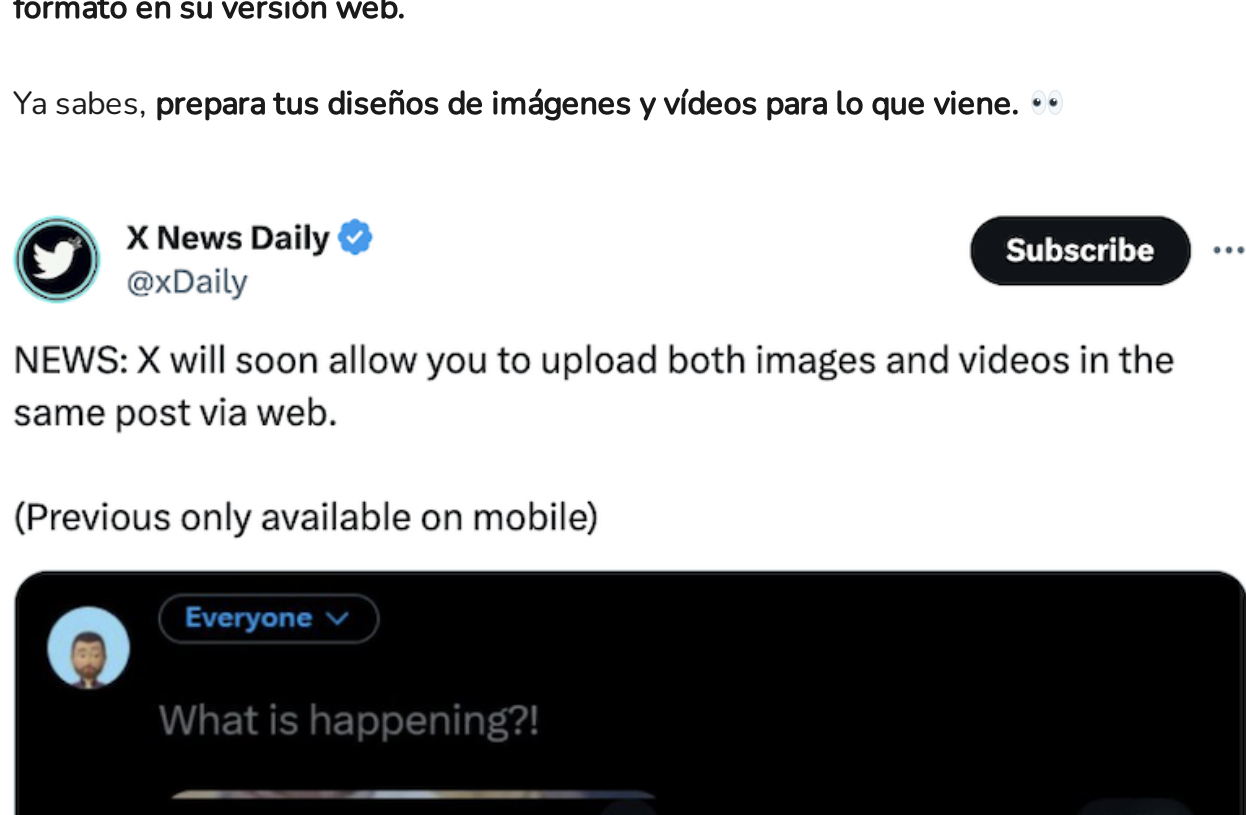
formato en su versión web.

Ya sabes, **prepara tus diseños de imágenes y vídeos para lo que viene.** 👀

X News Daily
@xDaily

Subscribe

...

NEWS: X will soon allow you to upload both images and videos in the same post via web.

(Previous only available on mobile)

Everyone

What is happening?!